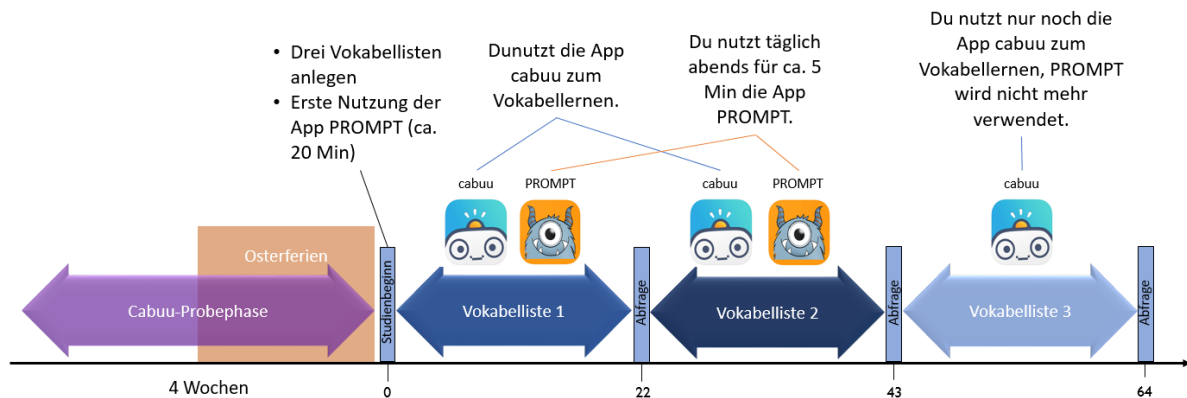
• Drei Vokabellisten anlegen
• Erste Nutzung der App PROMPT (ca. 20 Min)

Dunutzt die App cabuu zum Vokabellernen.

Du nutzt täglich abends für ca. 5 Min die App PROMPT.

Du nutzt nur noch die App cabuu zum Vokabellernen, PROMPT wird nicht mehr verwendet.

cabuu PROMPT cabuu PROMPT cabuu

Osterferien

Cabuu-Probephase

Studienbeginn

Vokabelliste 1

Abfrage

Vokabelliste 2

Abfrage

Vokabelliste 3

Abfrage

4 Wochen

0

22

43

64